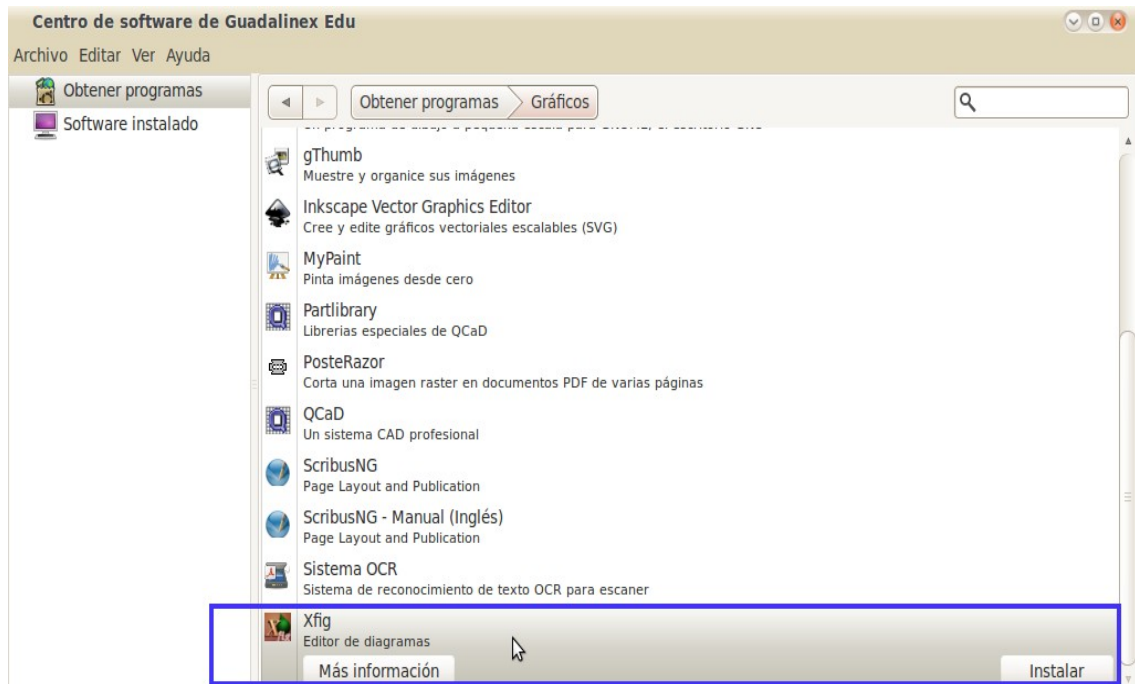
Centro de software de Guadalinex Edu

Archivo Editar Ver Ayuda

Obtener programas
Software instalado

Obtener programas Gráficos

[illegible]

gThumb
Muestre y organice sus imágenes

Inkscape Vector Graphics Editor
Cree y edite gráficos vectoriales escalables (SVG)

MyPaint
Pinta imágenes desde cero

Partlibrary
Librerias especiales de QCaD

PosteRazor
Corta una imagen raster en documentos PDF de varias páginas

QCaD
Un sistema CAD profesional

ScribusNG
Page Layout and Publication

ScribusNG - Manual (Inglés)
Page Layout and Publication

Sistema OCR
Sistema de reconocimiento de texto OCR para escaner

Xfig
Editor de diagramas

Más información

Instalar